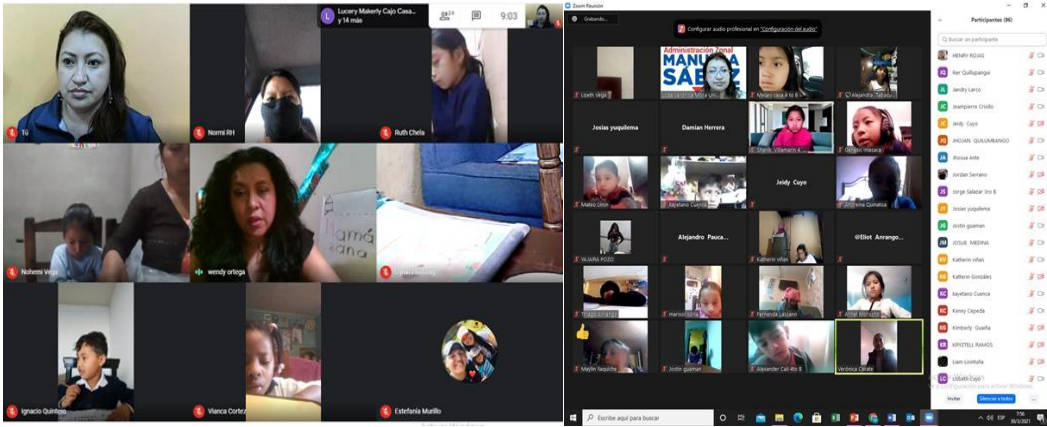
L Lucery Makerly Cajo Casa... y 14 más
24
9:03
Tú
Normi RH
Ruth Chela
Nohemi Vega
wendy ortega
Mamá
ana
Ignacio Quintero
Vianca Cortez
Estefanía Murillo

Zoom Reunión
Grabando...
Configurar audio profesional en "Configuración del audio"
Administración Zonal
MANUELA SÁENZ
Lizeth Vega
Josias yuquilema
Damian Herrera
Jeidy Cuyo
Mateo Ulloa
Alejandro Pauca...
@Eliot Arrango...
YAJAIRA POZO
Katherin viñan
Fernanda Lalzano
Maylin Itaquilhy
Jostin guaman
Alexander Cali-Rio B
Verónica Cárate

Participantes (36)
Buscar un participante
HENRY ROJAS
Aer Quillupangui
Jandry Larco
Jeampierre Criollo
Jeidy Cuyo
JHOJAN QUILUMBANGO
Jhissia Ante
Jordan Serrano
Jorge Salazar 3ro B
Josias yuquilema
Jostin guaman
JOSUE MEDINA
Katherin viñan
Katherin Gonzales
Kayetano Cuenca
Kenny Cepeda
Kimberly Gualña
KRYSTELL RAMOS
Liam Lozitaña
Lisbeth Cuyo
Invitar
Silenciar a todos
...
Activar Windows
Ve a Configuración para activar Windows.
Escribe aquí para buscar
ESP
7:56
30/3/2021